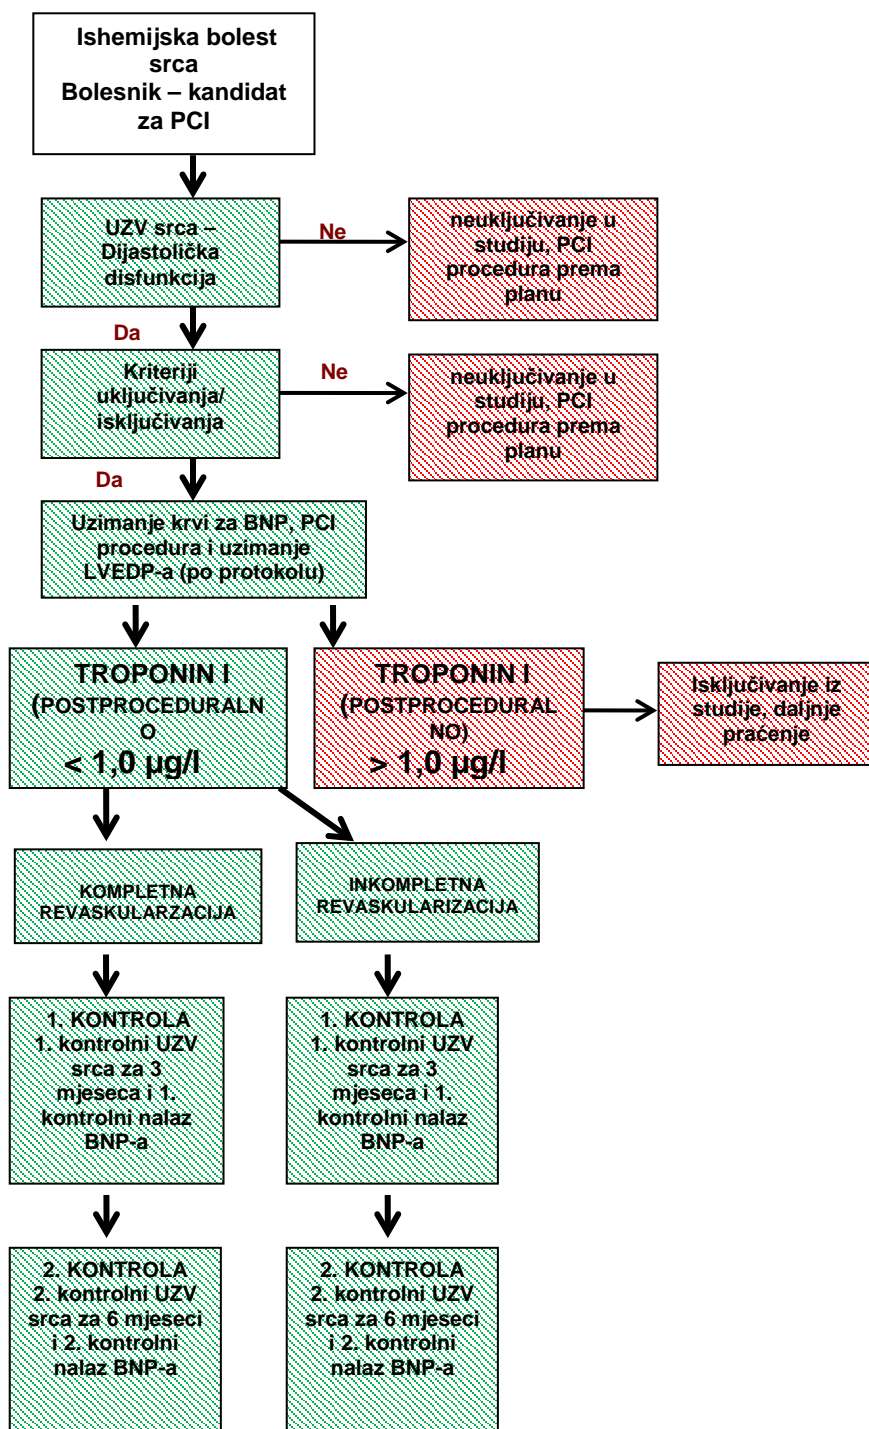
Ishemijska bolest srca
Bolesnik – kandidat za PCI

UZV srca – Dijastolička disfunkcija

Ne

neuključivanje u studiju, PCI procedura prema planu

Da

Kriteriji uključivanja/ isključivanja

Ne

neuključivanje u studiju, PCI procedura prema planu

Da

Uzimanje krvi za BNP, PCI procedura i uzimanje LVEDP-a (po protokolu)

TROPONIN I
(POSTPROCEDURALNO
< 1,0 µg/l

TROPONIN I
(POSTPROCEDURALNO)
> 1,0 µg/l

Isključivanje iz studije, daljnje praćenje

KOMPLETNA REVASKULARZACIJA

INKOMPLETNA REVASKULARIZACIJA

1. KONTROLA
1. kontrolni UZV srca za 3 mjeseca i 1. kontrolni nalaz BNP-a

1. KONTROLA
1. kontrolni UZV srca za 3 mjeseca i 1. kontrolni nalaz BNP-a

2. KONTROLA
2. kontrolni UZV srca za 6 mjeseci i 2. kontrolni nalaz BNP-a

2. KONTROLA
2. kontrolni UZV srca za 6 mjeseci i 2. kontrolni nalaz BNP-a